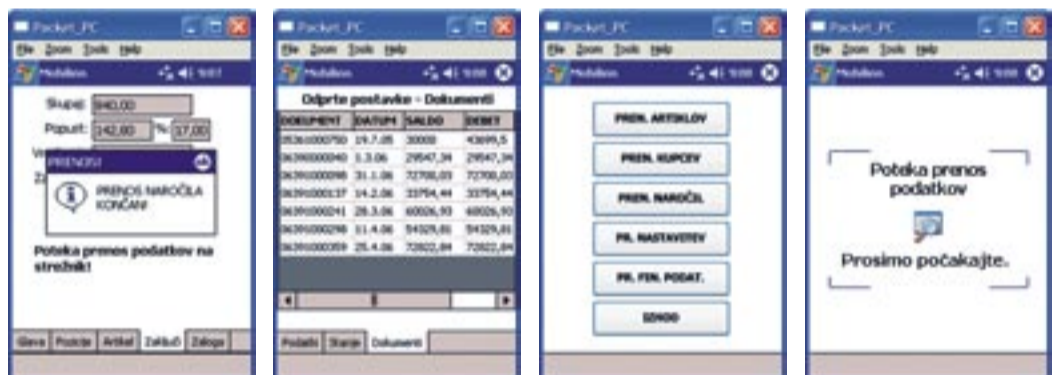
Pocket_PC
File Zoom Tools Help
Mobileos 9:07
Skupaj: 840,00
Popust: 142,00 % 17,00
PRENOSI
PRENOS NAROČILA KONČAN!
Poteka prenos podatkov na strežnik!
Glava Pozicije Artikel Zaključ Zaloga

Pocket_PC
File Zoom Tools Help
Mobileos 9:08
Odprte postavke - Dokumenti

| DOKUMENT | DATUM | SALDO | DEBET |
|---|---|---|---|
| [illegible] | 19.7.05 | 30000 | 43699,5 |
| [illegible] | 1.3.06 | 29547,34 | 29547,34 |
| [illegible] | 31.1.06 | 72700,03 | 72700,03 |
| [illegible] | 14.2.06 | 33794,44 | 33794,44 |
| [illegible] | 28.3.06 | 60026,93 | 60026,93 |
| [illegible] | 11.4.06 | 54329,81 | 54329,81 |
| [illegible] | 25.4.06 | 72822,84 | 72822,84 |

Podatki Stanje Dokumenti

Pocket_PC
File Zoom Tools Help
Mobileos 9:08
PRENOS ARTIKLOV
PRENOS KUPCEV
PRENOS NAROČIL
PR. NASTAVITEV
PR. FIN. PODAT.
IZHOD

Pocket_PC
File Zoom Tools Help
Mobileos 9:08
Poteka prenos podatkov
Prosimo počakajte.